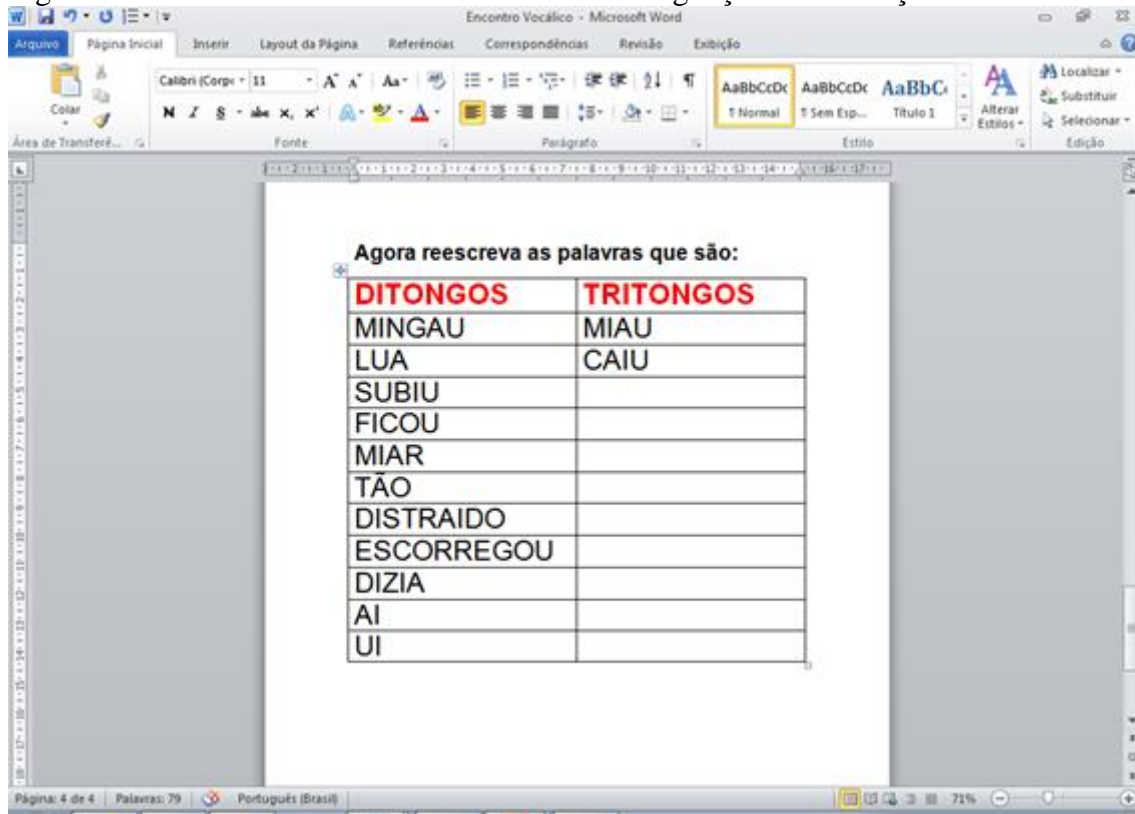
Encontro Vocálico - Microsoft Word

Arquivo | Página Inicial | Inserir | Layout da Página | Referências | Correspondências | Revisão | Exibição

Colar
Área de Transferê...
Calibri (Corpo) 11
N I S
Fonte
Parágrafo
AaBbCcDc ¶ Normal | AaBbCcDc ¶ Sem Esp... | AaBbC Título 1
Alterar Estilos
Estilo
Localizar
Substituir
Selecionar
Edição

Agora reescreva as palavras que são:

| DITONGOS | TRITONGOS |
|---|---|
| MINGAU | MIAU |
| LUA | CAIU |
| SUBIU | |
| FICOU | |
| MIAR | |
| TÃO | |
| DISTRAIDO | |
| ESCORREGOU | |
| DIZIA | |
| AI | |
| UI | |

Página: 4 de 4 | Palavras: 79 | Português (Brasil) | 71%